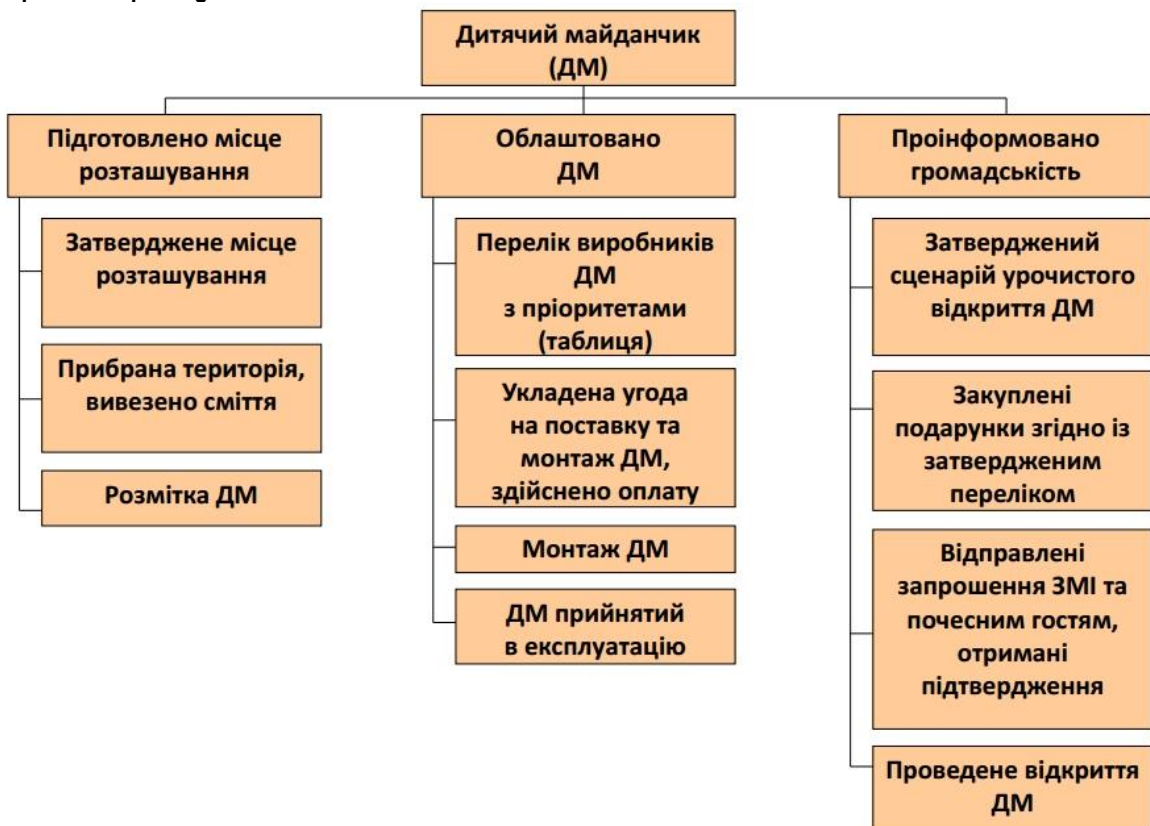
Дитячий майданчик (ДМ)

Підготовлено місце розташування

Затверджене місце розташування

Прибрана територія, вивезено сміття

Розмітка ДМ

Облаштовано ДМ

Перелік виробників ДМ з пріоритетами (таблиця)

Укладена угода на поставку та монтаж ДМ, здійснено оплату

Монтаж ДМ

ДМ прийнятий в експлуатацію

Проінформовано громадськість

Затверджений сценарій урочистого відкриття ДМ

Закуплені подарунки згідно із затвердженим переліком

Відправлені запрошення ЗМІ та почесним гостям, отримані підтвердження

Проведене відкриття ДМ